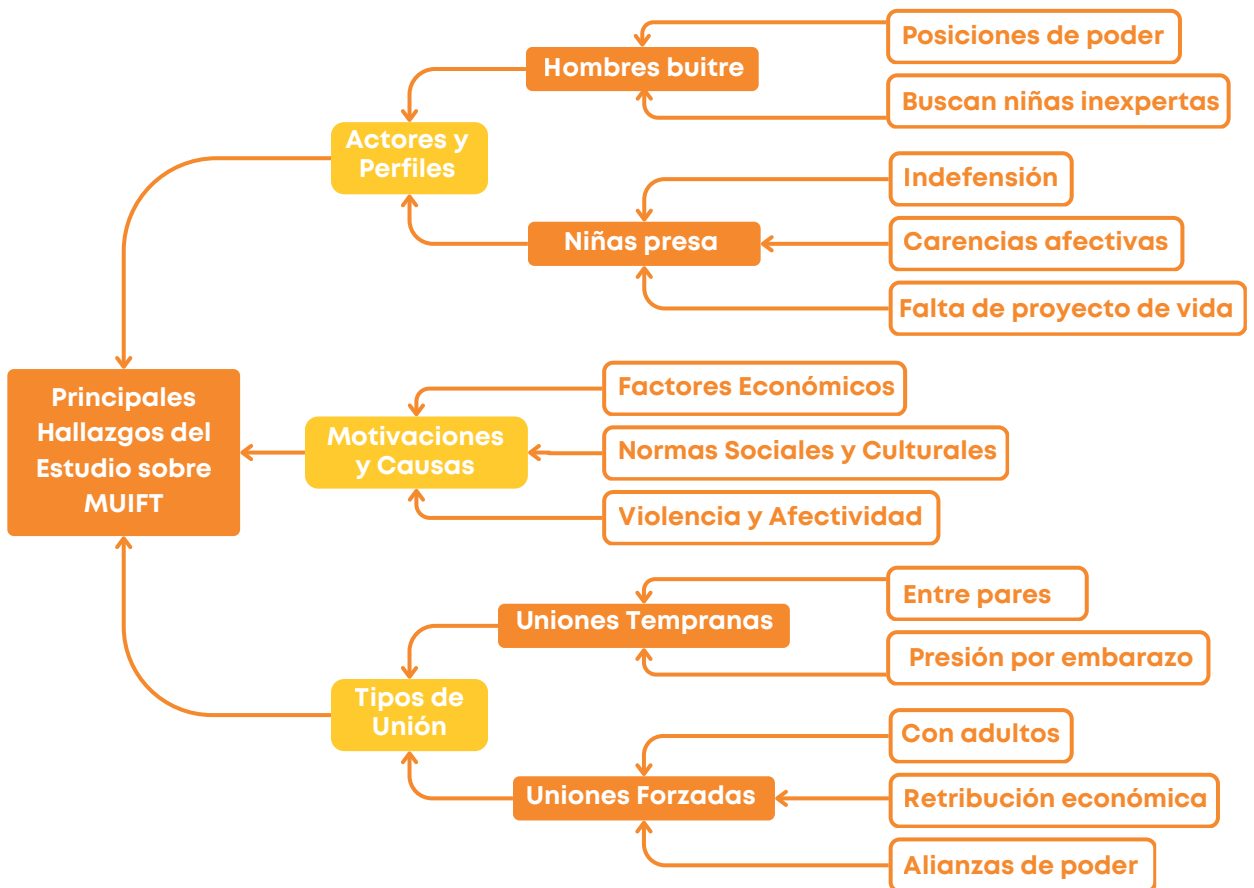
Principales Hallazgos del Estudio sobre MUIFT

Actores y Perfiles

Hombres buitre

Posiciones de poder

Buscan niñas inexpertas

Niñas presa

Indefensión

Carencias afectivas

Falta de proyecto de vida

Motivaciones y Causas

Factores Económicos

Normas Sociales y Culturales

Violencia y Afectividad

Tipos de Unión

Uniones Tempranas

Entre pares

Presión por embarazo

Uniones Forzadas

Con adultos

Retribución económica

Alianzas de poder